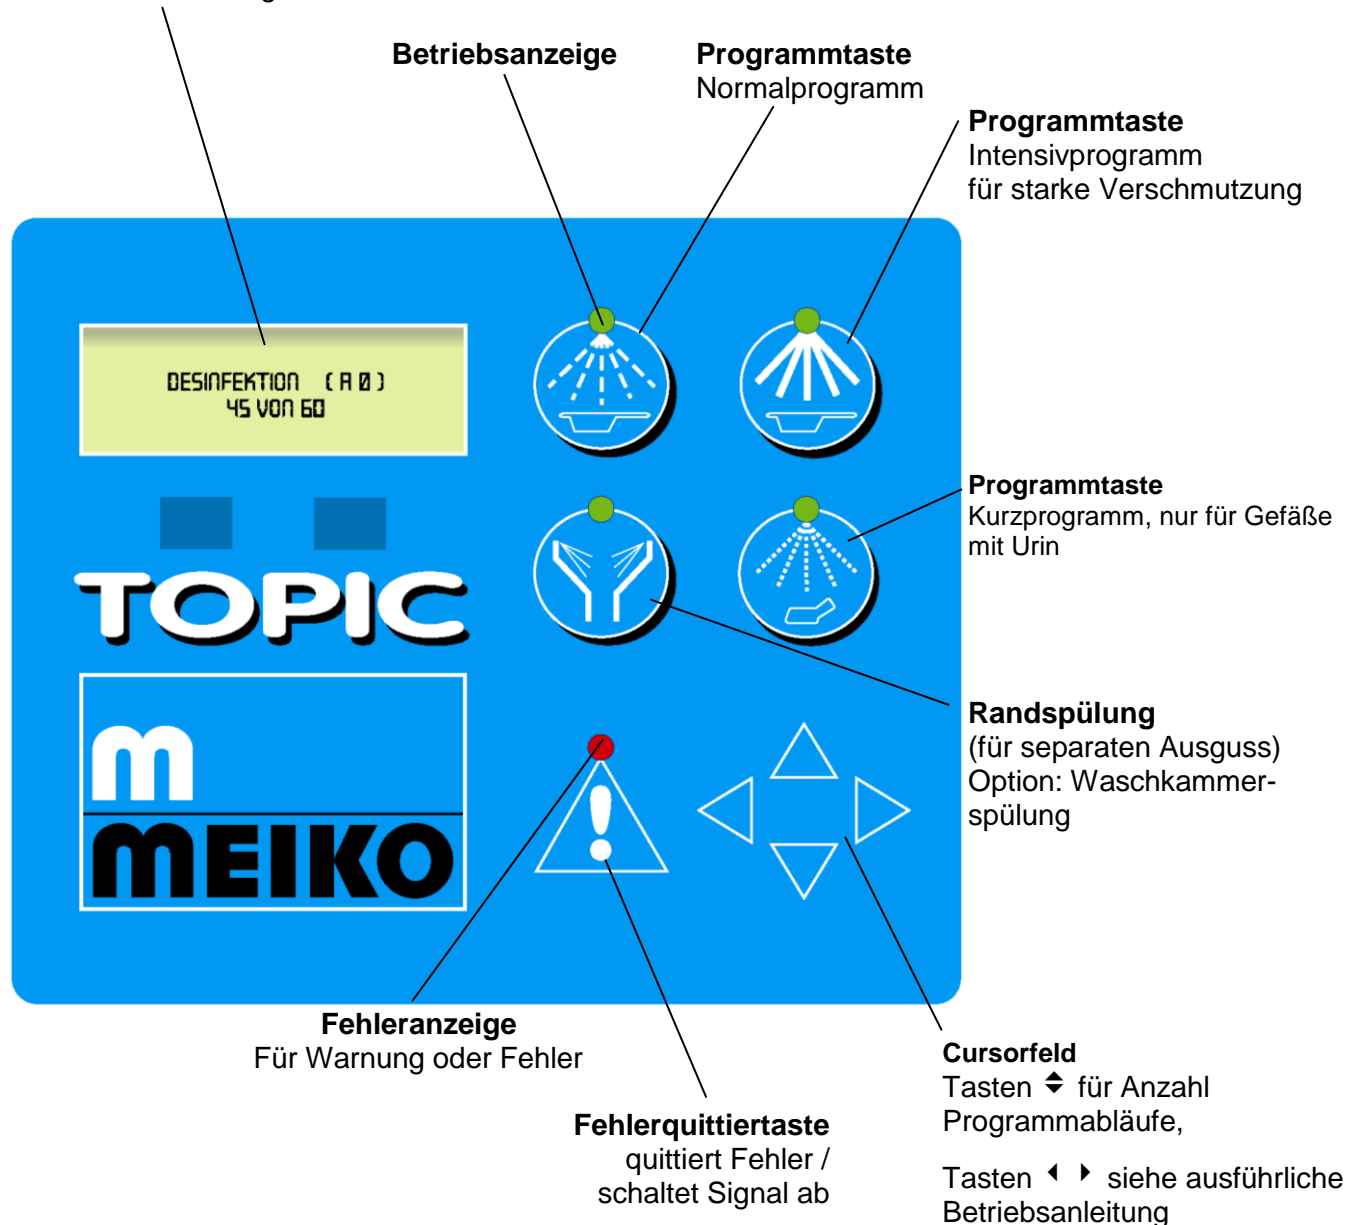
Betriebsanzeige

Programmtaste
Normalprogramm

Programmtaste
Intensivprogramm
für starke Verschmutzung

DESINFEKTION (A 0)
45 VON 60

Programmtaste
Kurzprogramm, nur für Gefäße mit Urin

TOPIC

m
MEIKO

Randspülung
(für separaten Ausguss)
Option: Waschkammerspülung

Fehleranzeige
Für Warnung oder Fehler

Fehlerquittiertaste
quittiert Fehler /
schaltet Signal ab

Cursorfeld
Tasten ▲▼ für Anzahl Programmabläufe,

Tasten ◀ ▶ siehe ausführliche Betriebsanleitung